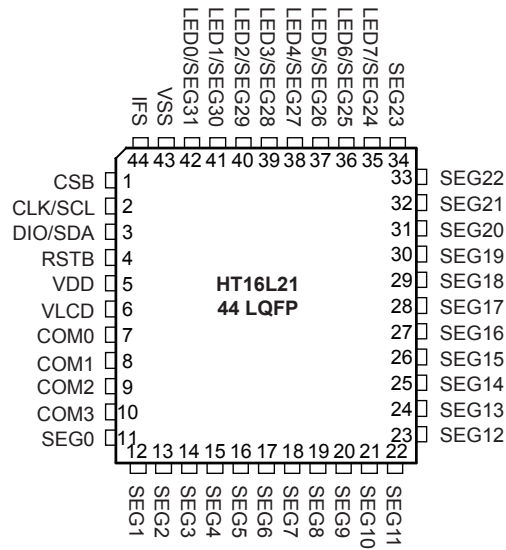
IFS VSS LED0/SEG31 LED1/SEG30 LED2/SEG29 LED3/SEG28 LED4/SEG27 LED5/SEG26 LED6/SEG25 LED7/SEG24 SEG23

44 43 42 41 40 39 38 37 36 35 34

CSB 1
CLK/SCL 2
DIO/SDA 3
RSTB 4
VDD 5
VLCD 6
COM0 7
COM1 8
COM2 9
COM3 10
SEG0 11

HT16L21
44 LQFP

33 SEG22
32 SEG21
31 SEG20
30 SEG19
29 SEG18
28 SEG17
27 SEG16
26 SEG15
25 SEG14
24 SEG13
23 SEG12

12 13 14 15 16 17 18 19 20 21 22

SEG1 SEG2 SEG3 SEG4 SEG5 SEG6 SEG7 SEG8 SEG9 SEG10 SEG11